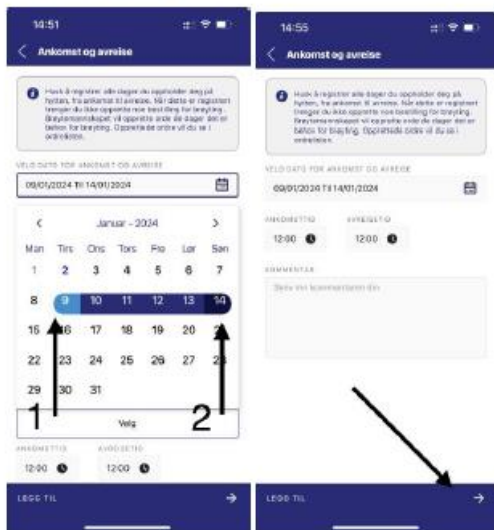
14:51

Ankomst og avreise

Husk å registrer alle dager du oppholder deg på hytten, fra ankomst til avreise. Når dette er registrert trenger du ikke opprette noe bestilling for brøyting. Brøyteselskapet vil opprette ordre de dager det er behov for brøyting. Opprettede ordre vil du se i ordrelisten.

VELG DATO FOR ANKOMST OG AVREISE

09/01/2024 Til 14/01/2024

Januar - 2024

| Man | Tirs | Ons | Tors | Fre | Lør | Søn |
|---|---|---|---|---|---|---|
| 1 | 2 | 3 | 4 | 5 | 6 | 7 |
| 8 | 9 | 10 | 11 | 12 | 13 | 14 |
| 15 | 16 | 17 | 18 | 19 | 20 | 21 |
| 22 | 23 | 24 | 25 | 26 | 27 | 28 |
| 29 | 30 | 31 | | | | |

1

2

Velg

ANKOMSTTID 12:00

AVREISETID 12:00

LEGG TIL

14:55

Ankomst og avreise

Husk å registrer alle dager du oppholder deg på hytten, fra ankomst til avreise. Når dette er registrert trenger du ikke opprette noe bestilling for brøyting. Brøyteselskapet vil opprette ordre de dager det er behov for brøyting. Opprettede ordre vil du se i ordrelisten.

VELG DATO FOR ANKOMST OG AVREISE

09/01/2024 Til 14/01/2024

ANKOMSTTID 12:00

AVREISETID 12:00

KOMMENTAR

Skriv inn kommentaren din

LEGG TIL